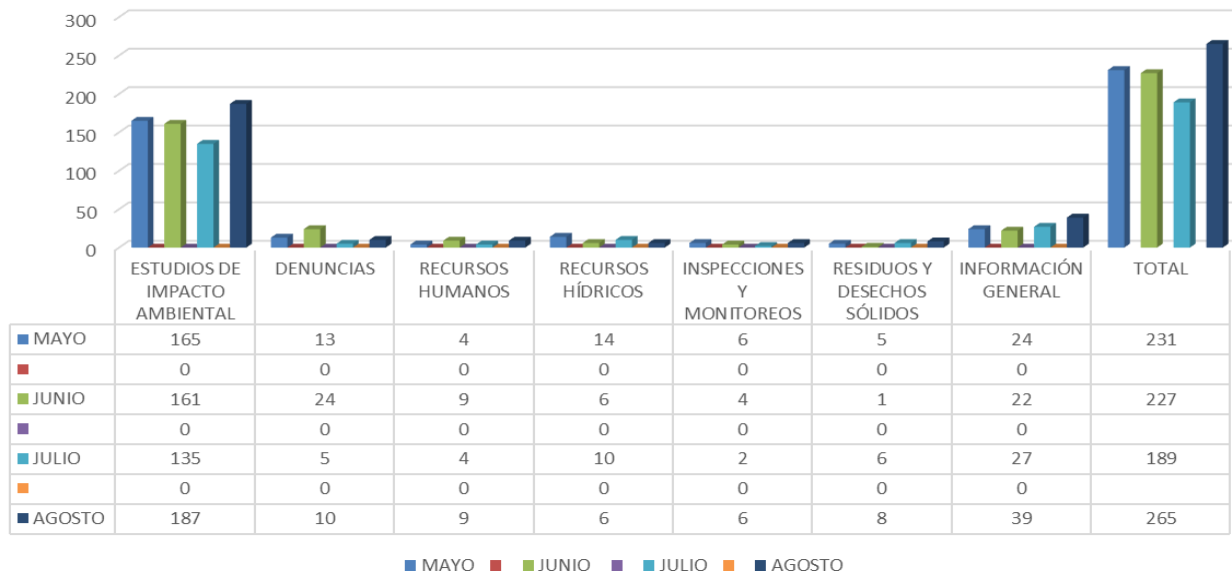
300
250
200
150
100
50
0

| | ESTUDIOS DE IMPACTO AMBIENTAL | DENUNCIAS | RECURSOS HUMANOS | RECURSOS HÍDRICOS | INSPECCIONES Y MONITOREOS | RESIDUOS Y DESECHOS SÓLIDOS | INFORMACIÓN GENERAL | TOTAL |
|---|---|---|---|---|---|---|---|---|
| MAYO | 165 | 13 | 4 | 14 | 6 | 5 | 24 | 231 |
| | 0 | 0 | 0 | 0 | 0 | 0 | 0 | |
| JUNIO | 161 | 24 | 9 | 6 | 4 | 1 | 22 | 227 |
| | 0 | 0 | 0 | 0 | 0 | 0 | 0 | |
| JULIO | 135 | 5 | 4 | 10 | 2 | 6 | 27 | 189 |
| | 0 | 0 | 0 | 0 | 0 | 0 | 0 | |
| AGOSTO | 187 | 10 | 9 | 6 | 6 | 8 | 39 | 265 |

MAYO JUNIO JULIO AGOSTO